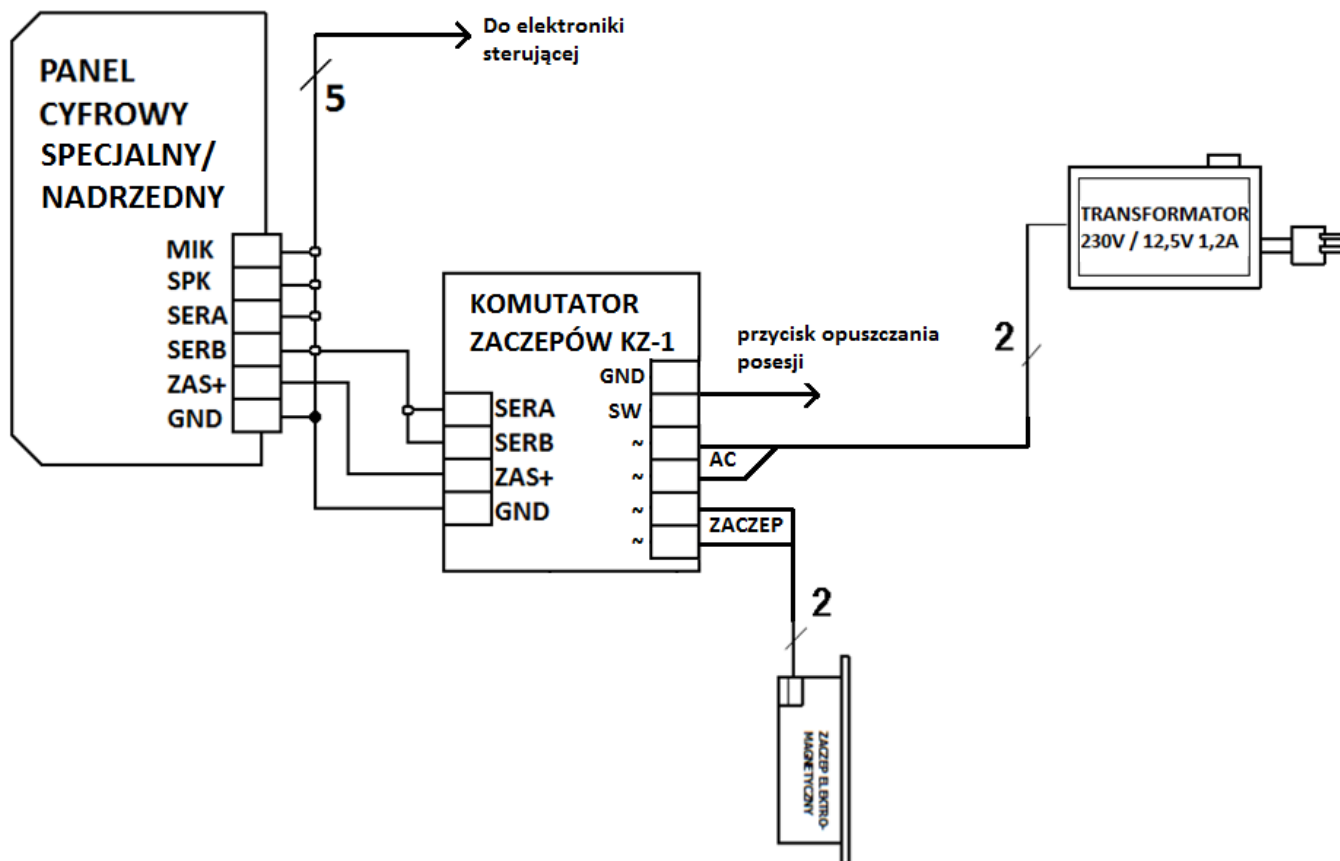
Do elektroniki sterującej

5

PANEL CYFROWY SPECJALNY/ NADRZEDNY

MIK
SPK
SERA
SERB
ZAS+
GND

KOMUTATOR ZACZEPÓW KZ-1

SERA
SERB
ZAS+
GND

GND
SW
~
~
~
~

przycisk opuszczania posesji

AC

ZACZEP

2

TRANSFORMATOR 230V / 12,5V 1,2A

2

ZACZEP ELEKTRO-MAGNETYCZNY